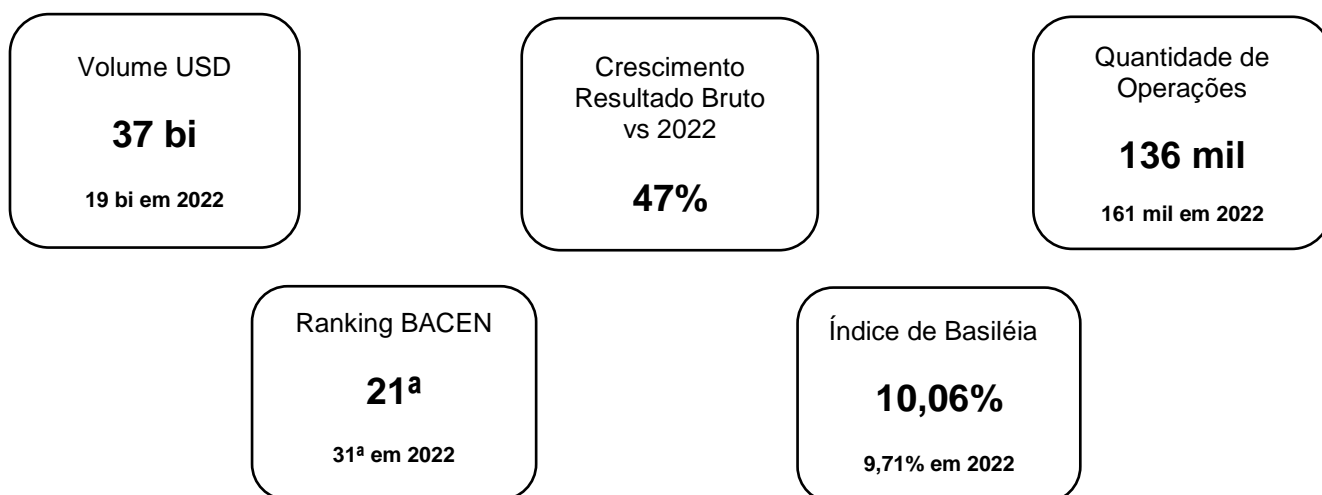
Volume USD

**37 bi**

**19 bi em 2022**

Crescimento Resultado Bruto vs 2022

**47%**

Quantidade de Operações

**136 mil**

**161 mil em 2022**

Ranking BACEN

**21ª**

**31ª em 2022**

Índice de Basiléia

**10,06%**

**9,71% em 2022**